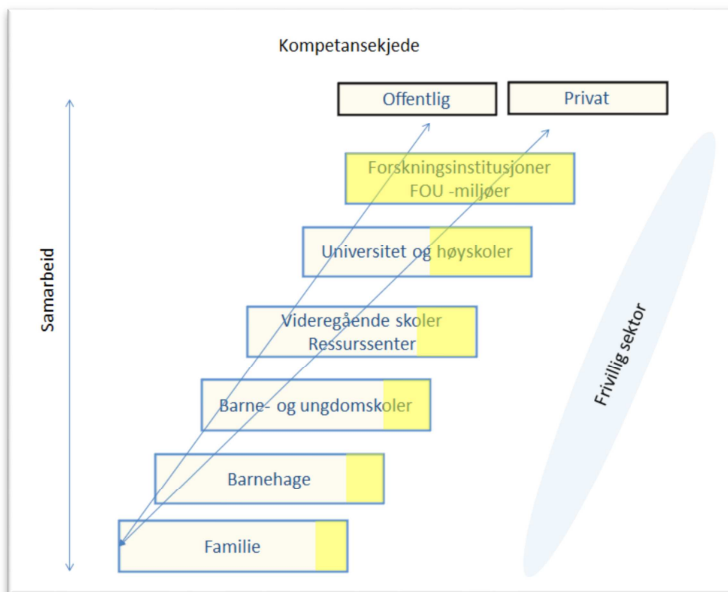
Kompetansekjede

Offentlig

Privat

Samarbeid

Forskningsinstitusjoner FOU -miljøer

Universitet og høyskoler

Videregående skoler Ressurssenter

Barne- og ungdomskoler

Barnehage

Familie

Frivillig sektor